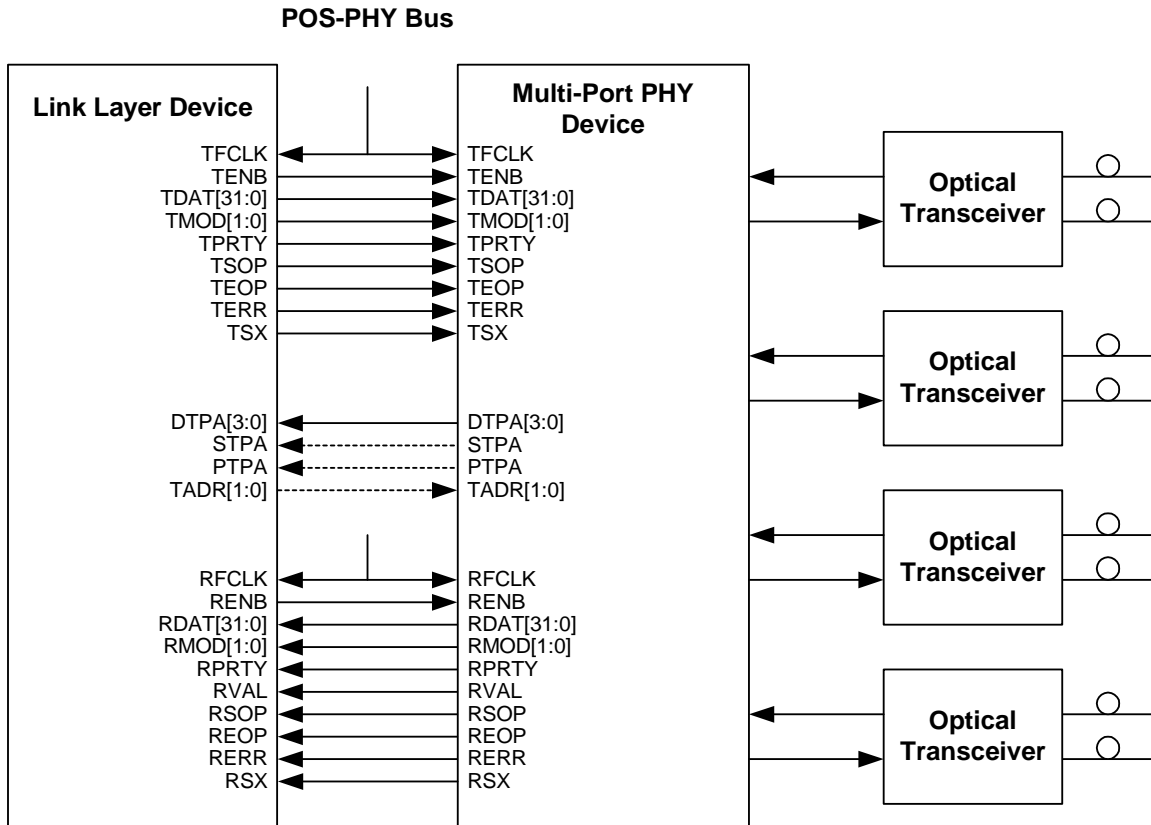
POS-PHY Bus

Link Layer Device

TFCLK
TENB
TDAT[31:0]
TMOD[1:0]
TPRTY
TSOP
TEOP
TERR
TSX

DTPA[3:0]
STPA
PTPA
TADR[1:0]

RFCLK
RENB
RDAT[31:0]
RMOD[1:0]
RPRTY
RVAL
RSOP
REOP
RERR
RSX

Multi-Port PHY Device

TFCLK
TENB
TDAT[31:0]
TMOD[1:0]
TPRTY
TSOP
TEOP
TERR
TSX

DTPA[3:0]
STPA
PTPA
TADR[1:0]

RFCLK
RENB
RDAT[31:0]
RMOD[1:0]
RPRTY
RVAL
RSOP
REOP
RERR
RSX

Optical Transceiver

Optical Transceiver

Optical Transceiver

Optical Transceiver